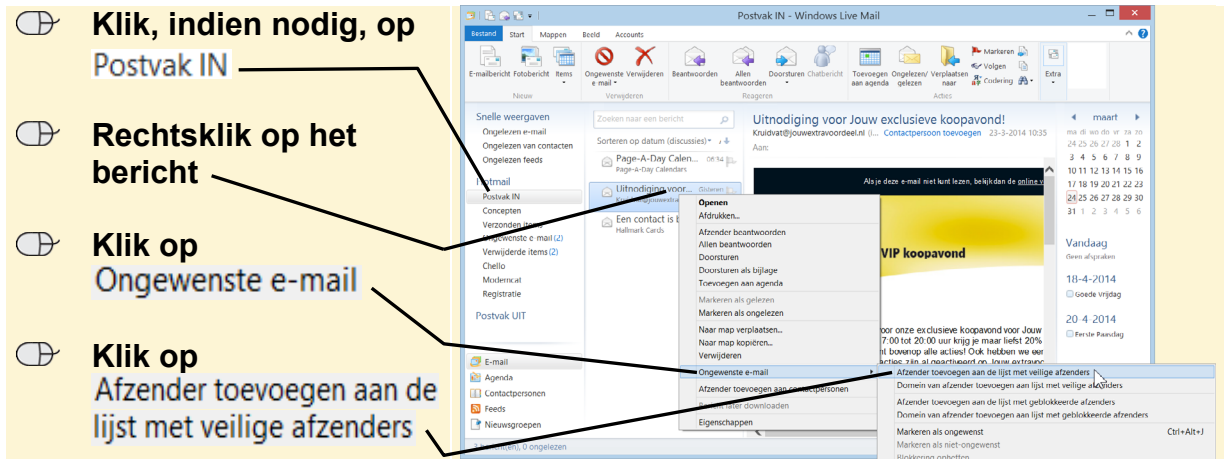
Klik, indien nodig, op
Postvak IN

Rechtsklik op het bericht

Klik op
Ongewenste e-mail

Klik op
Afzender toevoegen aan de lijst met veilige afzenders

Postvak IN - Windows Live Mail
Bestand Start Mappen Beeld Accounts
E-mailbericht Fotobericht Items
Nieuw
Ongewenste e-mail Verwijderen
Verwijderen
Beantwoorden Allen beantwoorden Doorsturen Chatbericht
Reageren
Toevoegen aan agenda Ongelezen/gelezen Verplaatsen naar
Markeren Volgen Codering
Acties
Extra
Snelle weergaven
Ongelezen e-mail
Ongelezen van contacten
Ongelezen feeds
Postmail
Postvak IN
Concepten
Verzonden items
Ongewenste e-mail (2)
Verwijderde items (2)
Chello
Modemcat
Registratie
Postvak UIT
E-mail
Agenda
Contactpersonen
Feeds
Nieuwsgroepen
Zoeken naar een bericht
Sorteren op datum (discussies)
Page-A-Day Calen... 06:54
Page-A-Day Calendars
Uitnodiging voor... Gisteren
Een contact is b...
Hallmark Cards
Uitnodiging voor Jouw exclusieve koopavond!
Kruidvat@jouwextravoordeel.nl (i... Contactpersoon toevoegen 23-3-2014 10:35
Aan:
Als je deze e-mail niet kunt lezen, bekijk dan de online v
VIP koopavond
oor onze exclusieve koopavond voor Jouw 7:00 tot 20:00 uur krijg je maar liefst 20% bovenop alle acties! Ook hebben we eer
Openen
Afdrukken...
Afzender beantwoorden
Allen beantwoorden
Doorsturen
Doorsturen als bijlage
Toevoegen aan agenda
Markeren als gelezen
Markeren als ongelezen
Naar map verplaatsen...
Naar map kopiëren...
Verwijderen
Ongewenste e-mail
Afzender toevoegen aan contactpersonen
Bericht later downloaden
Eigenschappen
Afzender toevoegen aan lijst met veilige afzenders
Domein van afzender toevoegen aan lijst met veilige afzenders
Afzender toevoegen aan de lijst met geblokkeerde afzenders
Domein van afzender toevoegen aan lijst met geblokkeerde afzenders
Markeren als ongewenst Ctrl+Alt+J
Markeren als niet-ongewenst
maart
ma di wo do vr za zo
24 25 26 27 28 1 2
3 4 5 6 7 8 9
10 11 12 13 14 15 16
17 18 19 20 21 22 23
24 25 26 27 28 29 30
31 1 2 3 4 5 6
Vandaag
Geen afspraken
18-4-2014
Goede Vrijdag
20-4-2014
Eerste Paasdag